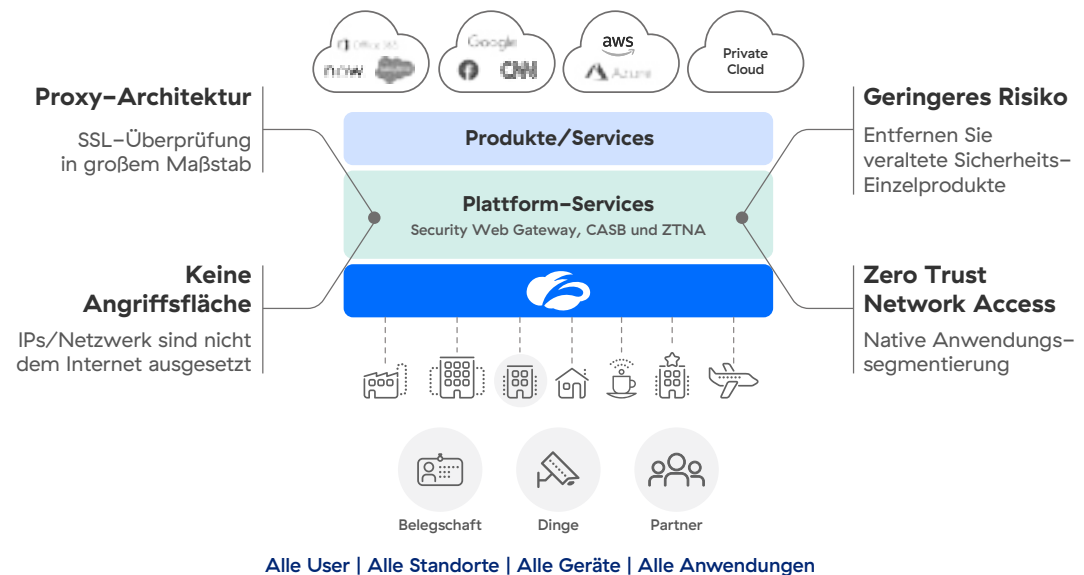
Office 365
now
Google
CNN
aws
Azure
Private Cloud

Proxy–Architektur

SSL–Überprüfung in großem Maßstab

Keine Angriffsfläche

IPs/Netzwerk sind nicht dem Internet ausgesetzt

Produkte/Services

Plattform–Services

Security Web Gateway, CASB und ZTNA

Geringeres Risiko

Entfernen Sie veraltete Sicherheits–Einzelprodukte

Zero Trust Network Access

Native Anwendungs–segmentierung

Belegschaft

Dinge

Partner

Alle User | Alle Standorte | Alle Geräte | Alle Anwendungen